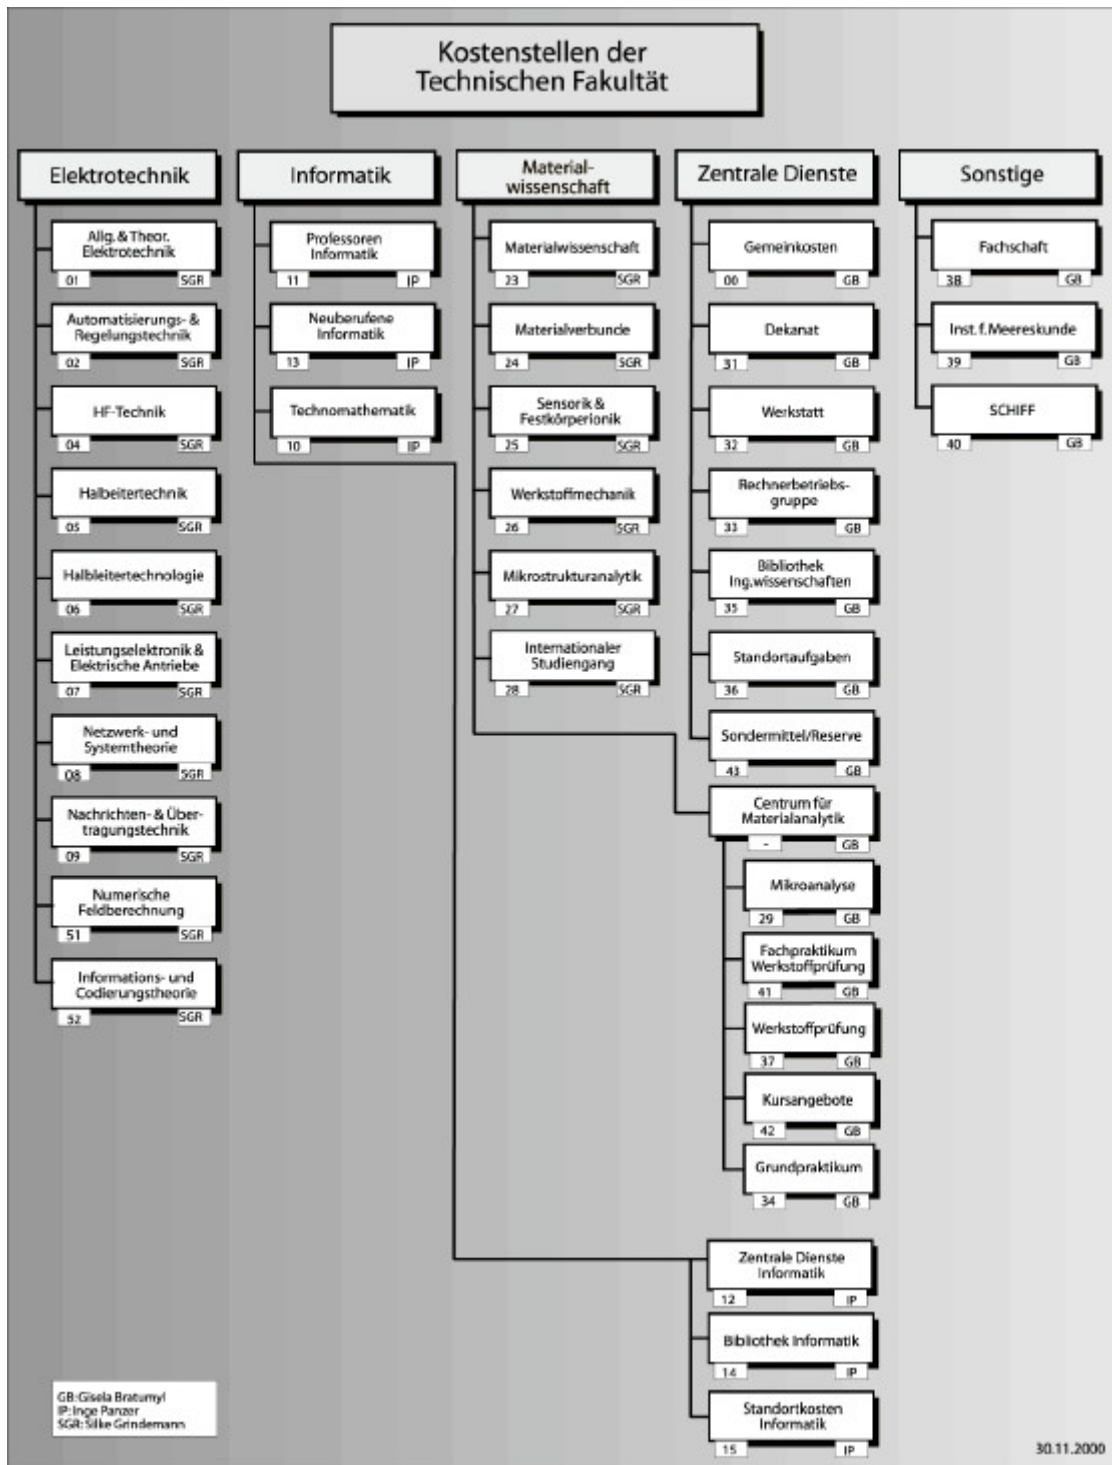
Kostenstellen der Technischen Fakultät

Elektrotechnik

Allg. & Theor. Elektrotechnik
01 SGR

Automatisierungs- & Regelungstechnik
02 SGR

HF-Technik
04 SGR

Halbeitertechnik
05 SGR

Halbleitertechnologie
06 SGR

Leistungselektronik & Elektrische Antriebe
07 SGR

Netzwerk- und Systemtheorie
08 SGR

Nachrichten- & Übertragungstechnik
09 SGR

Numerische Feldberechnung
51 SGR

Informations- und Codierungstheorie
52 SGR

Informatik

Professoren Informatik
11 IP

Neuberufene Informatik
13 IP

Technomathematik
10 IP

Materialwissenschaft

Materialwissenschaft
23 SGR

Materialverbunde
24 SGR

Sensorik & Festkörperionik
25 SGR

Werkstoffmechanik
26 SGR

Mikrostrukturanalytik
27 SGR

Internationaler Studiengang
28 SGR

Zentrale Dienste

Gemeinkosten
00 GB

Dekanat
31 GB

Werkstatt
32 GB

Rechnerbetriebsgruppe
33 GB

Bibliothek Ing.wissenschaften
35 GB

Standortaufgaben
36 GB

Sondermittel/Reserve
43 GB

Centrum für Materialanalytik
- GB

Mikroanalyse
29 GB

Fachpraktikum Werkstoffprüfung
41 GB

Werkstoffprüfung
37 GB

Kursangebote
42 GB

Grundpraktikum
34 GB

Zentrale Dienste Informatik
12 IP

Bibliothek Informatik
14 IP

Standortkosten Informatik
15 IP

Sonstige

Fachschaft
38 GB

Inst. f. Meereskunde
39 GB

SCHIFF
40 GB

GB: Gisela Bratumyl
IP: Inge Panzer
SGR: Silke Grindemann

30.11.2000